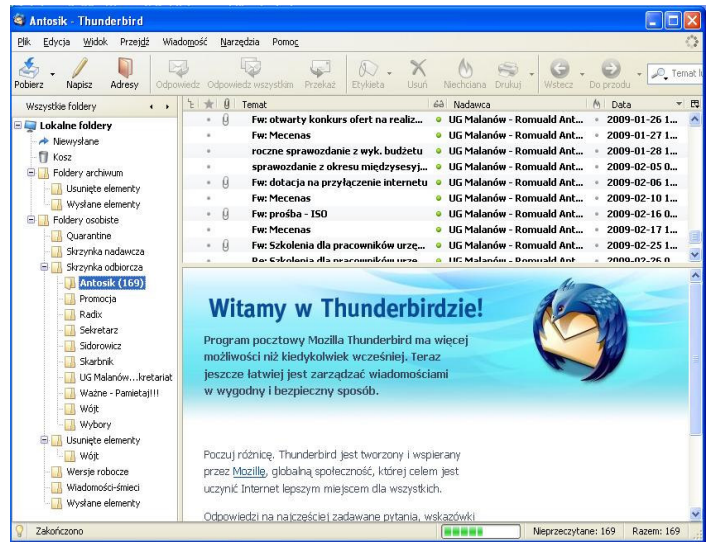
Antosik - Thunderbird

Plik Edycja Widok Przejdź Wiadomość Narzędzia Pomoc

Pobierz Napisz Adresy Odpowiedz Odpowiedz wszystkim Przekaż Etykieta Usuń Niechciana Drukuj Wstecz Do przodu Temat l

Wszystkie foldery

Lokalne foldery
Niewysłane
Kosz
Foldery archiwum
Usunięte elementy
Wysłane elementy
Foldery osobiste
Quarantine
Skrzynka nadawcza
Skrzynka odbiorcza
Antosik (169)
Promocja
Radix
Sekretarz
Sidorowicz
Skarbnik
UG Malanów...kretariat
Ważne - Pamietaj!!!
Wójt
Wybory
Usunięte elementy
Wójt
Wersje robocze
Wiadomości-śmieci
Wysłane elementy

| Temat | Nadawca | Data |
|---|---|---|
| Fw: otwarty konkurs ofert na realiz... | UG Malanów - Romuald Ant... | 2009-01-26 1... |
| Fw: Mecenas | UG Malanów - Romuald Ant... | 2009-01-27 1... |
| roczne sprawozdanie z wyk. budżetu | UG Malanów - Romuald Ant... | 2009-01-28 1... |
| sprawozdanie z okresu międzysesyj... | UG Malanów - Romuald Ant... | 2009-02-05 0... |
| Fw: dotacja na przyłączenie internetu | UG Malanów - Romuald Ant... | 2009-02-06 1... |
| Fw: Mecenas | UG Malanów - Romuald Ant... | 2009-02-10 1... |
| Fw: prośba - ISO | UG Malanów - Romuald Ant... | 2009-02-16 0... |
| Fw: Mecenas | UG Malanów - Romuald Ant... | 2009-02-17 1... |
| Fw: Szkolenia dla pracowników urzę... | UG Malanów - Romuald Ant... | 2009-02-25 1... |
| Re: Szkolenia dla pracowników urzę... | UG Malanów - Romuald Ant... | 2009-02-26 0... |

Witamy w Thunderbirdzie!

Program pocztowy Mozilla Thunderbird ma więcej możliwości niż kiedykolwiek wcześniej. Teraz jeszcze łatwiej jest zarządzać wiadomościami w wygodny i bezpieczny sposób.

Poczuj różnicę. Thunderbird jest tworzony i wspierany przez Mozillę, globalną społeczność, której celem jest uczynić Internet lepszym miejscem dla wszystkich.

Odpowiedzi na najczęściej zadawane pytania, wskazówki

Zakończono
Nieprzeczytane: 169 Razem: 169